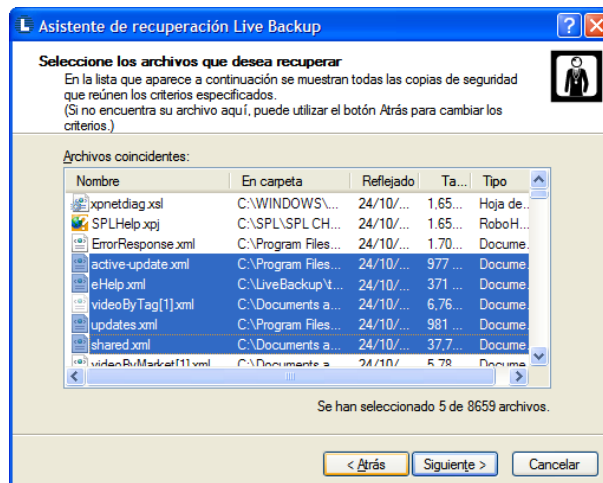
Asistente de recuperación Live Backup

Seleccione los archivos que desea recuperar

En la lista que aparece a continuación se muestran todas las copias de seguridad que reúnen los criterios especificados.
(Si no encuentra su archivo aquí, puede utilizar el botón Atrás para cambiar los criterios.)

Archivos coincidentes:

| Nombre | En carpeta | Reflejado | Ta... | Tipo |
|---|---|---|---|---|
| xpnetdiag.xsl | C:\WINDOWS\... | 24/10/... | 1,65... | Hoja de... |
| SPLHelp.xpj | C:\SPL\SPL CH... | 24/10/... | 1,65... | RoboH... |
| ErrorResponse.xml | C:\Program Files... | 24/10/... | 1,70... | Docume... |
| active-update.xml | C:\Program Files... | 24/10/... | 977 ... | Docume... |
| eHelp.xml | C:\LiveBackup\t... | 24/10/... | 371 ... | Docume... |
| videoByTag[1].xml | C:\Documents a... | 24/10/... | 6,76... | Docume... |
| updates.xml | C:\Program Files... | 24/10/... | 981 ... | Docume... |
| shared.xml | C:\Documents a... | 24/10/... | 37,7... | Docume... |
| videoByMarket[1].xml | C:\Documents a... | 24/10/... | 5,78... | Docume... |

Se han seleccionado 5 de 8659 archivos.

< Atrás | Siguiente > | Cancelar